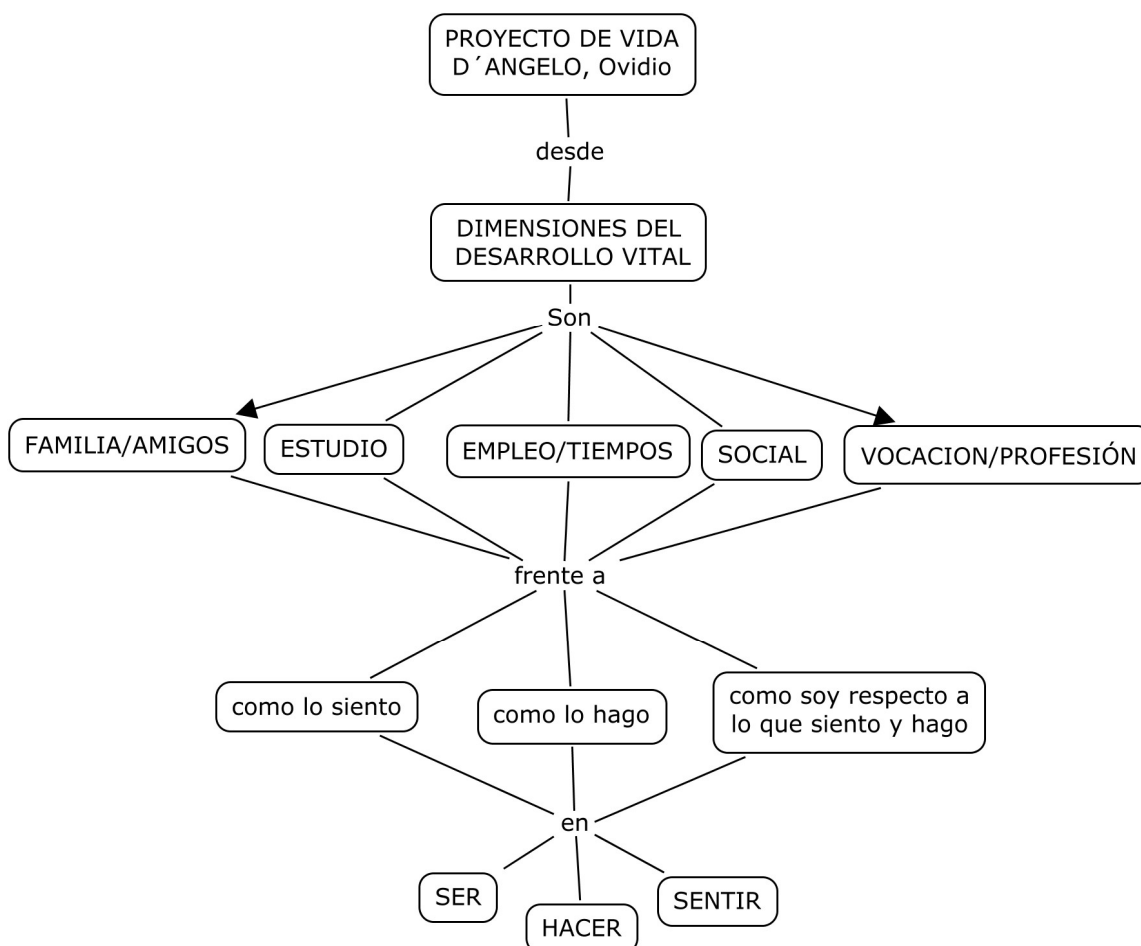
PROYECTO DE VIDA
D´ANGELO, Ovidio

desde

DIMENSIONES DEL DESARROLLO VITAL

Son

FAMILIA/AMIGOS

ESTUDIO

EMPLEO/TIEMPOS

SOCIAL

VOCACION/PROFESIÓN

frente a

como lo siento

como lo hago

como soy respecto a lo que siento y hago

en

SER

HACER

SENTIR